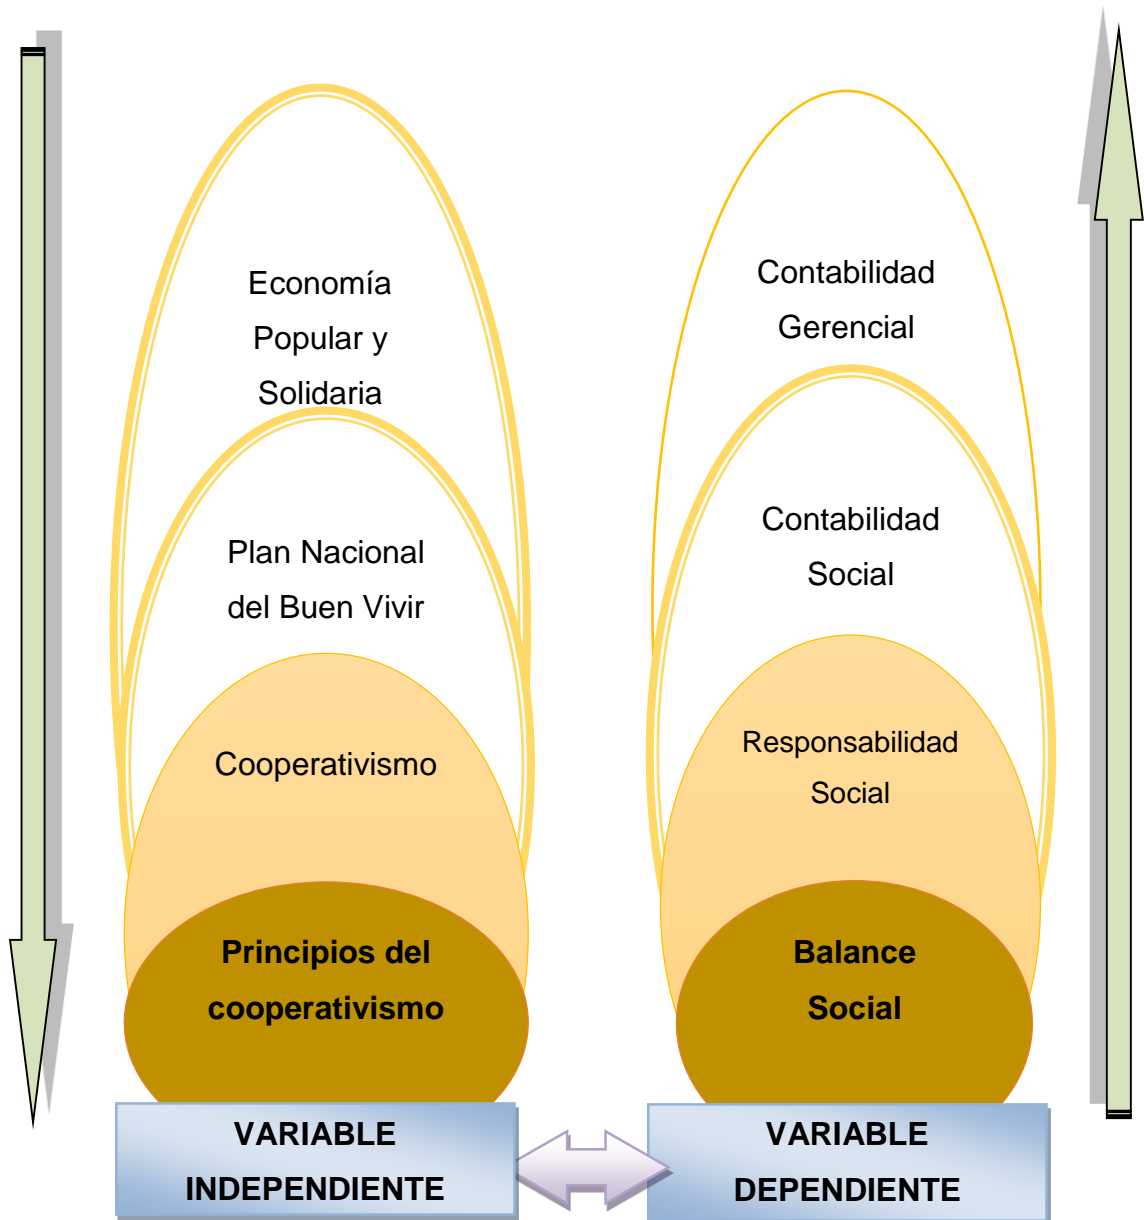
Economía Popular y Solidaria

Plan Nacional del Buen Vivir

Cooperativismo

Principios del cooperativismo

VARIABLE INDEPENDIENTE

Contabilidad Gerencial

Contabilidad Social

Responsabilidad Social

Balance Social

VARIABLE DEPENDIENTE